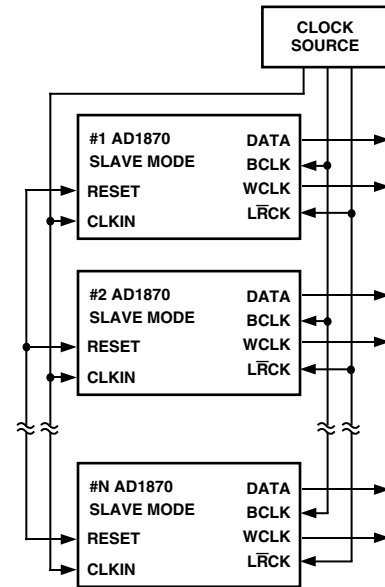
CLOCK SOURCE

#1 AD1870
SLAVE MODE
RESET
CLKIN
DATA
BCLK
WCLK
$L\overline{R}CK$

#2 AD1870
SLAVE MODE
RESET
CLKIN
DATA
BCLK
WCLK
$L\overline{R}CK$

#N AD1870
SLAVE MODE
RESET
CLKIN
DATA
BCLK
WCLK
$L\overline{R}CK$